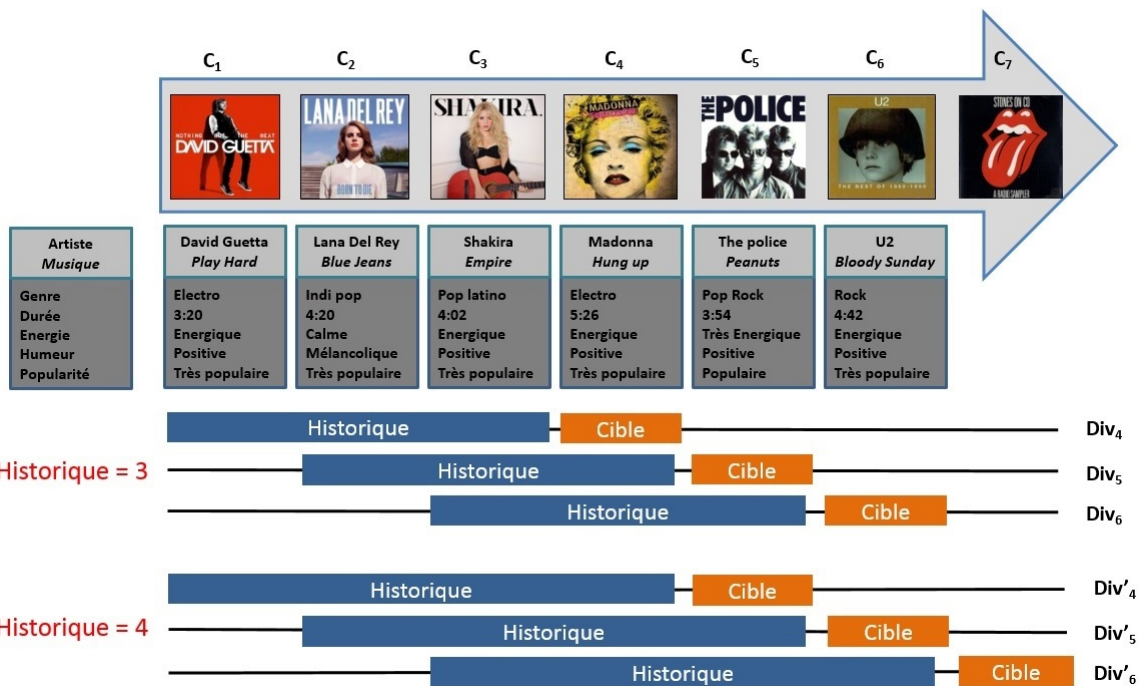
$C_1$ $C_2$ $C_3$ $C_4$ $C_5$ $C_6$ $C_7$

NOTHING BUT THE BEAT DAVID GUETTA

LANA DEL REY BORN TO DIE

SHAKIRA.

MADONNA CELEBRATION

THE POLICE

U2 THE BEST OF 1980-1990

STONES ON CD A RADIO SAMPLER

| Artiste *Musique* | David Guetta *Play Hard* | Lana Del Rey *Blue Jeans* | Shakira *Empire* | Madonna *Hung up* | The police *Peanuts* | U2 *Bloody Sunday* |
|---|---|---|---|---|---|---|
| Genre | Electro | Indi pop | Pop latino | Electro | Pop Rock | Rock |
| Durée | 3:20 | 4:20 | 4:02 | 5:26 | 3:54 | 4:42 |
| Energie | Energique | Calme | Energique | Energique | Très Energique | Energique |
| Humeur | Positive | Mélancolique | Positive | Positive | Positive | Positive |
| Popularité | Très populaire | Très populaire | Très populaire | Très populaire | Populaire | Très populaire |

Historique Cible $Div_4$

Historique = 3 Historique Cible $Div_5$

Historique Cible $Div_6$

Historique Cible $Div'_4$

Historique = 4 Historique Cible $Div'_5$

Historique Cible $Div'_6$